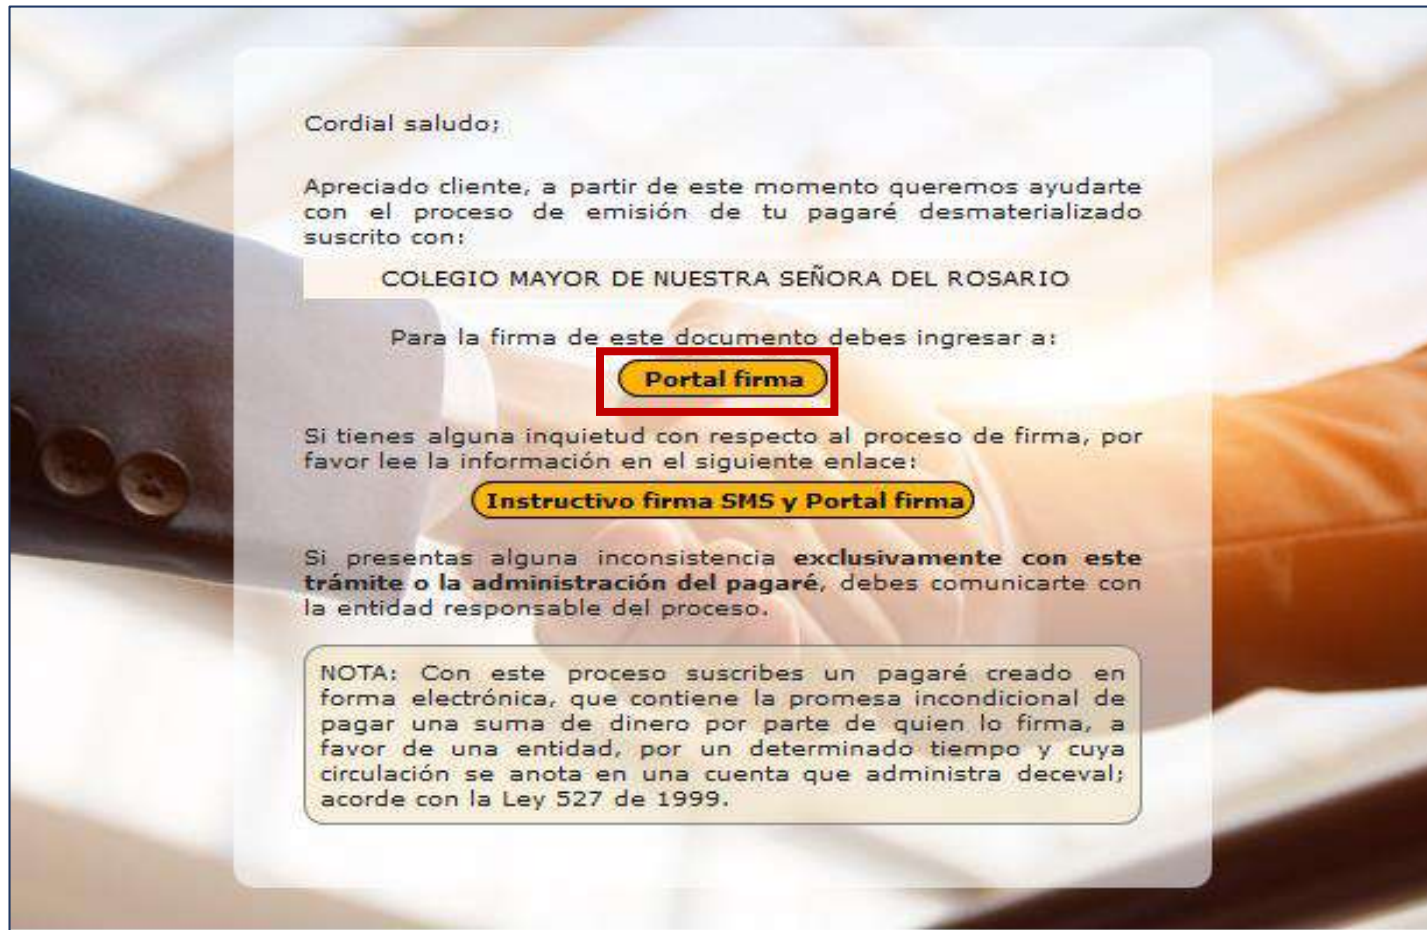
Cordial saludo;

Apreciado cliente, a partir de este momento queremos ayudarte con el proceso de emisión de tu pagaré desmaterializado suscrito con:

COLEGIO MAYOR DE NUESTRA SEÑORA DEL ROSARIO

Para la firma de este documento debes ingresar a:

Portal firma

Si tienes alguna inquietud con respecto al proceso de firma, por favor lee la información en el siguiente enlace:

Instructivo firma SMS y Portal firma

Si presentas alguna inconsistencia **exclusivamente con este trámite o la administración del pagaré**, debes comunicarte con la entidad responsable del proceso.

NOTA: Con este proceso suscribes un pagaré creado en forma electrónica, que contiene la promesa incondicional de pagar una suma de dinero por parte de quien lo firma, a favor de una entidad, por un determinado tiempo y cuya circulación se anota en una cuenta que administra deceval; acorde con la Ley 527 de 1999.